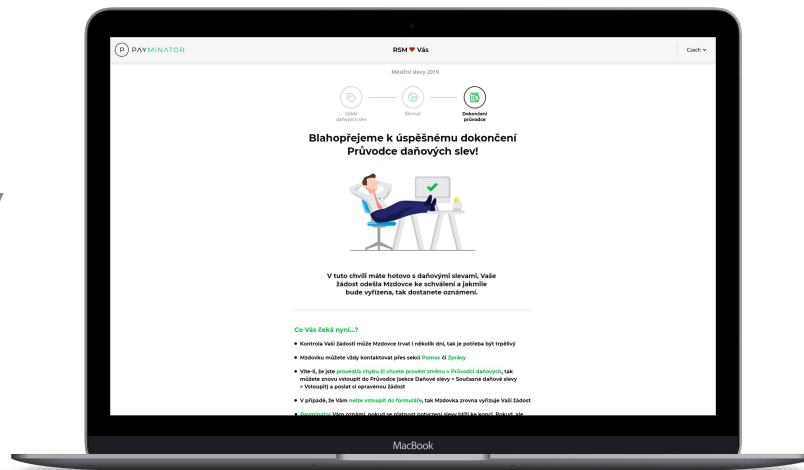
P PAYMINATOR

RSM ♥ Vás

Czech

Měsíční slevy 2019

Výběr daňových slev

Shrnutí

Dokončení průvodce

Blahopřejeme k úspěšnému dokončení Průvodce daňových slev!

V tuto chvíli máte hotovo s daňovými slevami, Vaše žádost odešla Mzdovce ke schválení a jakmile bude vyřízena, tak dostanete oznámení.

Co Vás čeká nyní...?

Kontrola Vaší žádosti může Mzdovce trvat i několik dní, tak je potřeba být trpělivý

Mzdovku můžete vždy kontaktovat přes sekci Pomoc či Zprávy

Víte-li, že jste provedl/a chybu či chcete provést změnu v Průvodci daňových, tak můžete znovu vstoupit do Průvodce (sekce Daňové slevy > Současné daňové slevy > Vstoupit) a poslat si opravenou žádost

V případě, že Vám nebude vstoupit do formuláře, tak Mzdovka zrovna vyřizuje Vaši žádost

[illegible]

MacBook